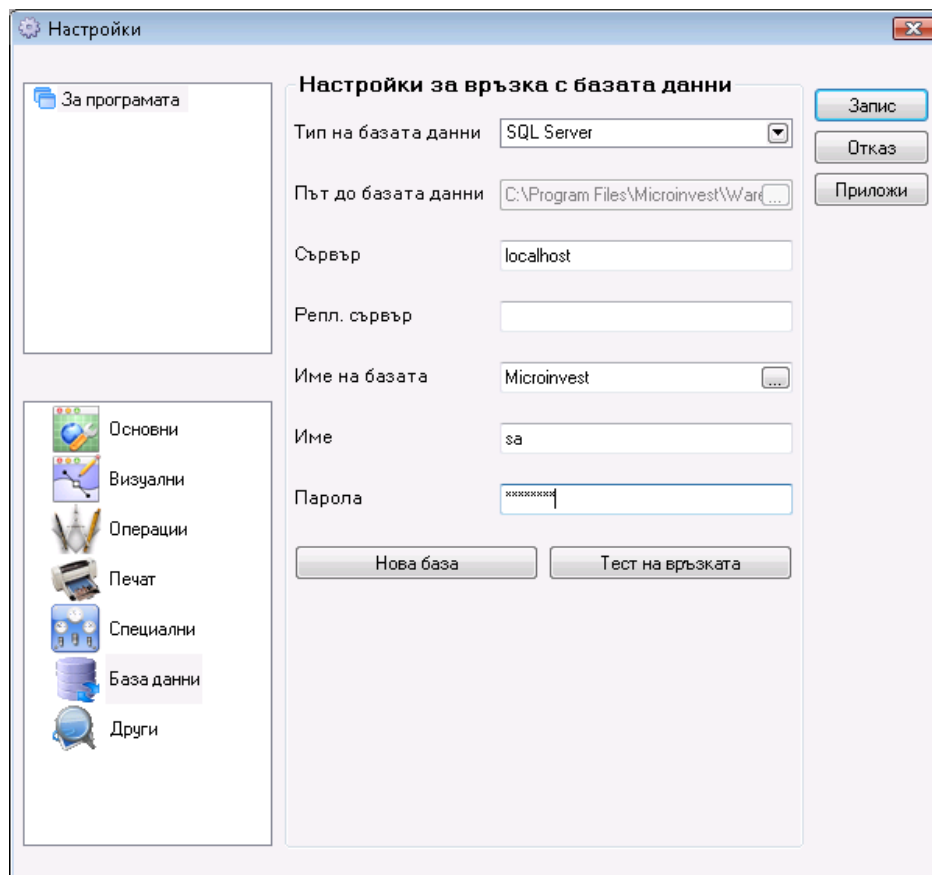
Настройки

За програмата

Основни
Визуални
Операции
Печат
Специални
База данни
Други

Настройки за връзка с базата данни

Тип на базата данни SQL Server

Път до базата данни C:\Program Files\Microinvest\Ware ...

Сървър localhost

Репл. сървър

Име на базата Microinvest ...

Име sa

Парола ********

Нова база

Тест на връзката

Запис
Отказ
Приложи